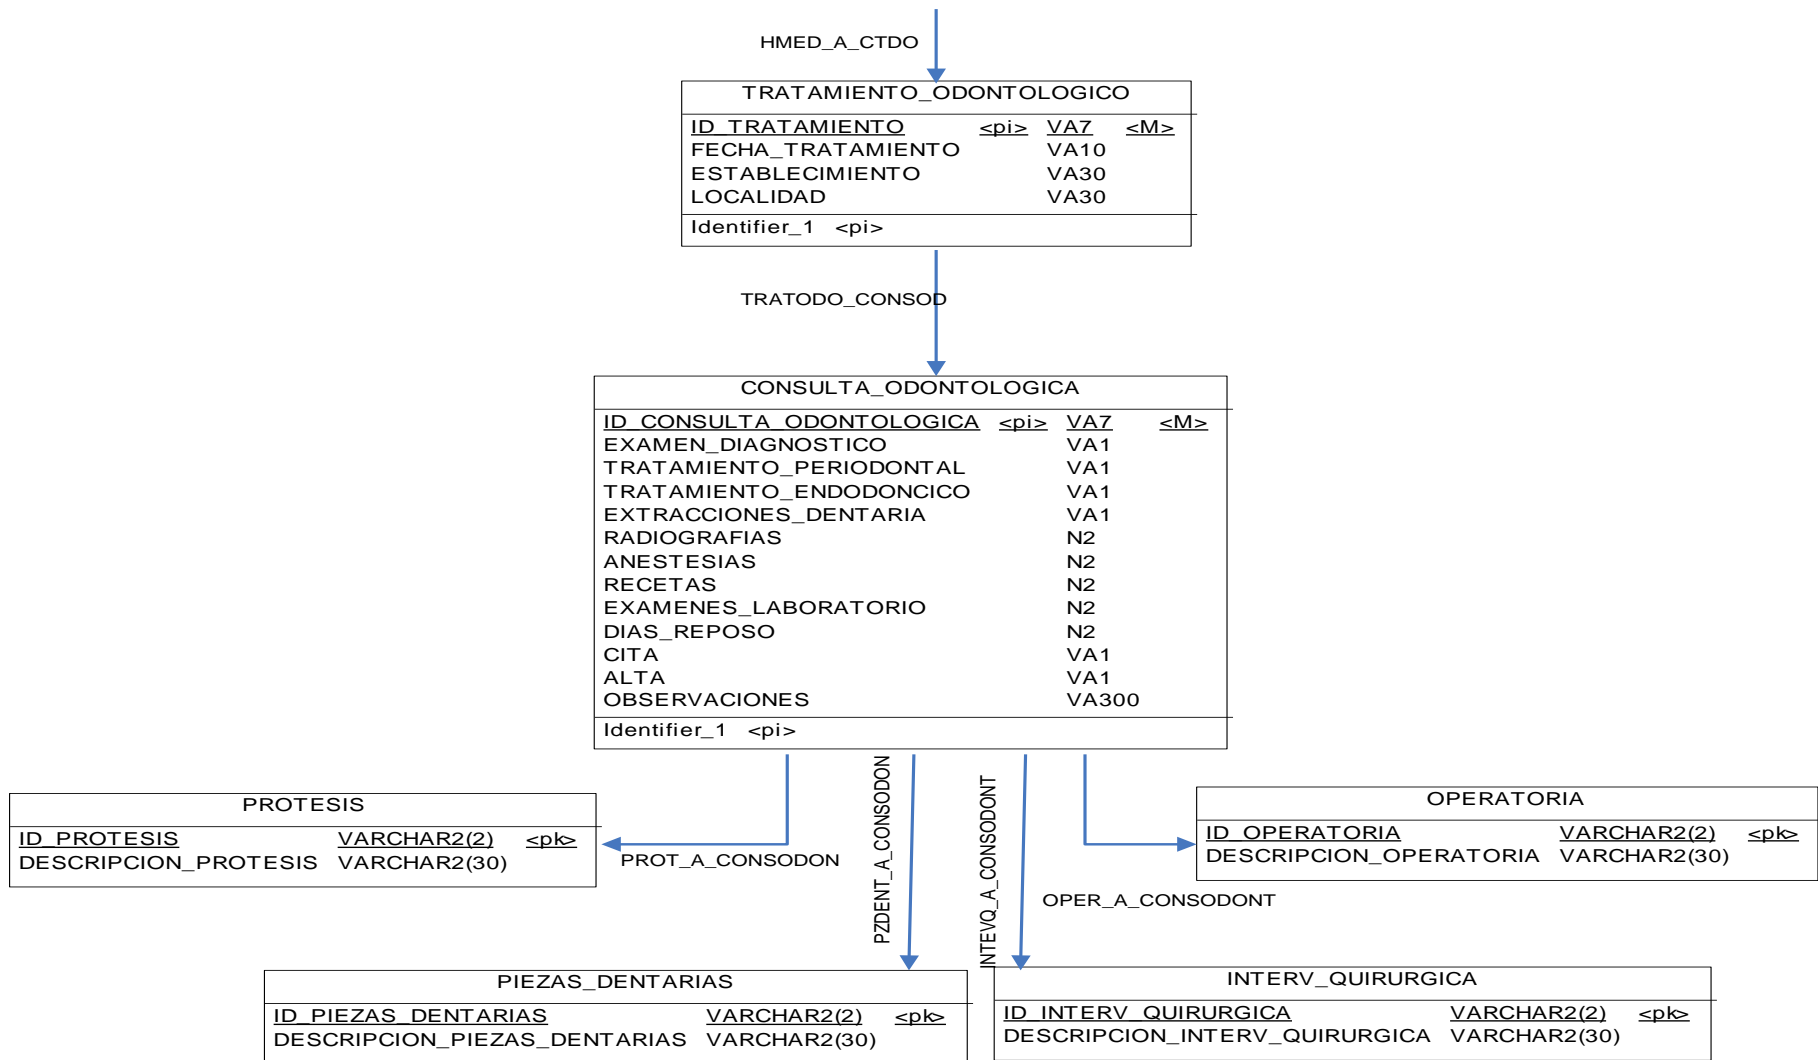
HMED_A_CTDO

TRATAMIENTO_ODONTOLOGICO

| ID_TRATAMIENTO | <pi> | VA7 | <M> |
|---|---|---|---|
| FECHA_TRATAMIENTO | | VA10 | |
| ESTABLECIMIENTO | | VA30 | |
| LOCALIDAD | | VA30 | |

Identifier_1 <pi>

TRATODO_CONSOD

CONSULTA_ODONTOLOGICA

| ID_CONSULTA_ODONTOLOGICA | <pi> | VA7 | <M> |
|---|---|---|---|
| EXAMEN_DIAGNOSTICO | | VA1 | |
| TRATAMIENTO_PERIODONTAL | | VA1 | |
| TRATAMIENTO_ENDODONCICO | | VA1 | |
| EXTRACCIONES_DENTARIA | | VA1 | |
| RADIOGRAFIAS | | N2 | |
| ANESTESIAS | | N2 | |
| RECETAS | | N2 | |
| EXAMENES_LABORATORIO | | N2 | |
| DIAS_REPOSO | | N2 | |
| CITA | | VA1 | |
| ALTA | | VA1 | |
| OBSERVACIONES | | VA300 | |

Identifier_1 <pi>

PROTESIS

| ID_PROTESIS | VARCHAR2(2) | <pk> |
|---|---|---|
| DESCRIPCION_PROTESIS | VARCHAR2(30) | |

PROT_A_CONSODON

PZDENT_A_CONSODON

INTEVQ_A_CONSODONT

OPERATORIA

| ID_OPERATORIA | VARCHAR2(2) | <pk> |
|---|---|---|
| DESCRIPCION_OPERATORIA | VARCHAR2(30) | |

OPER_A_CONSODONT

PIEZAS_DENTARIAS

| ID_PIEZAS_DENTARIAS | VARCHAR2(2) | <pk> |
|---|---|---|
| DESCRIPCION_PIEZAS_DENTARIAS | VARCHAR2(30) | |

INTERV_QUIRURGICA

| ID_INTERV_QUIRURGICA | VARCHAR2(2) | <pk> |
|---|---|---|
| DESCRIPCION_INTERV_QUIRURGICA | VARCHAR2(30) | |